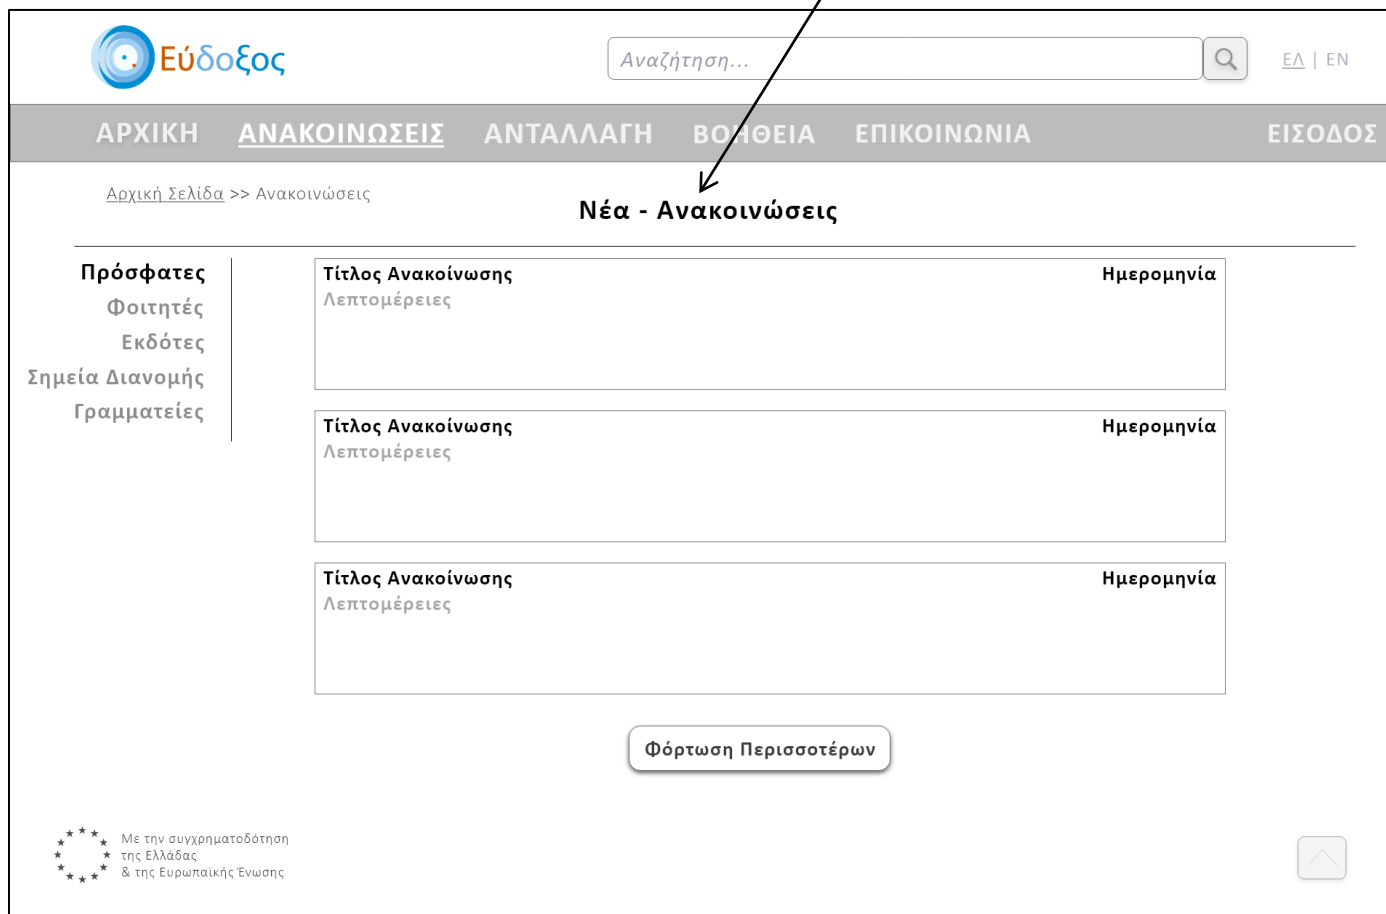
Εύδοξος

Αναζήτηση...

ΕΛ | EN

ΑΡΧΙΚΗ ΑΝΑΚΟΙΝΩΣΕΙΣ ΑΝΤΑΛΛΑΓΗ ΒΟΗΘΕΙΑ ΕΠΙΚΟΙΝΩΝΙΑ ΕΙΣΟΔΟΣ

Αρχική Σελίδα >> Ανακοινώσεις

Νέα - Ανακοινώσεις

Πρόσφατες
Φοιτητές
Εκδότες
Σημεία Διανομής
Γραμματείες

Τίτλος Ανακοίνωσης Ημερομηνία
Λεπτομέρειες

Τίτλος Ανακοίνωσης Ημερομηνία
Λεπτομέρειες

Τίτλος Ανακοίνωσης Ημερομηνία
Λεπτομέρειες

Φόρτωση Περισσοτέρων

Με την συγχρηματοδότηση της Ελλάδας & της Ευρωπαϊκής Ένωσης